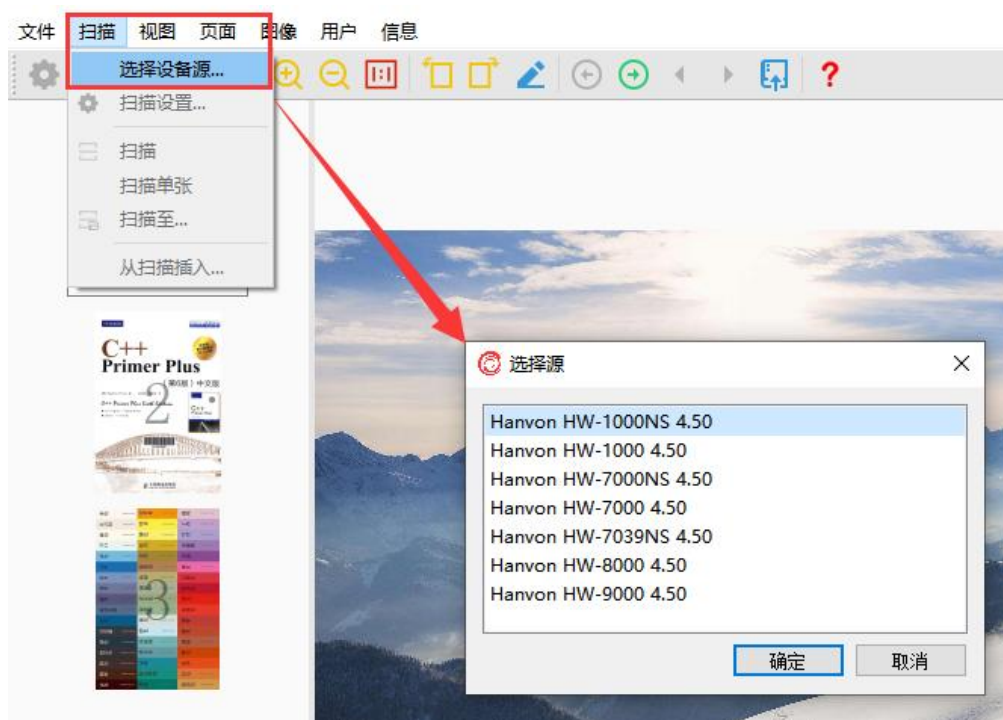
文件 扫描 视图 页面 图像 用户 信息

选择设备源...
扫描设置...
扫描
扫描单张
扫描至...
从扫描插入...

C++ Primer Plus
第6版 中文版
2
3

选择源

Hanvon HW-1000NS 4.50
Hanvon HW-1000 4.50
Hanvon HW-7000NS 4.50
Hanvon HW-7000 4.50
Hanvon HW-7039NS 4.50
Hanvon HW-8000 4.50
Hanvon HW-9000 4.50

确定 取消